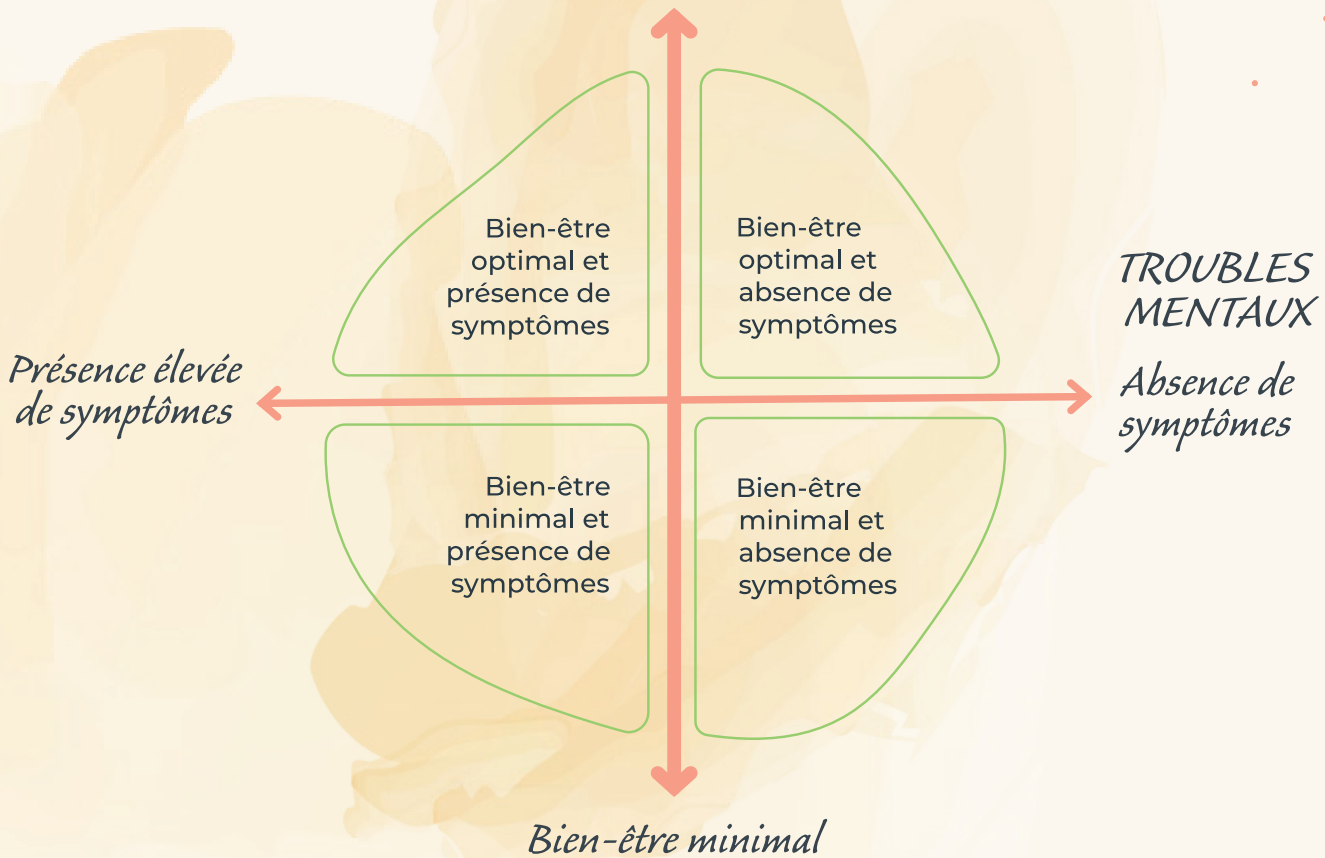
Bien-être optimal et présence de symptômes

Bien-être optimal et absence de symptômes

TROUBLES MENTAUX

Présence élevée de symptômes

Absence de symptômes

Bien-être minimal et présence de symptômes

Bien-être minimal et absence de symptômes

Bien-être minimal